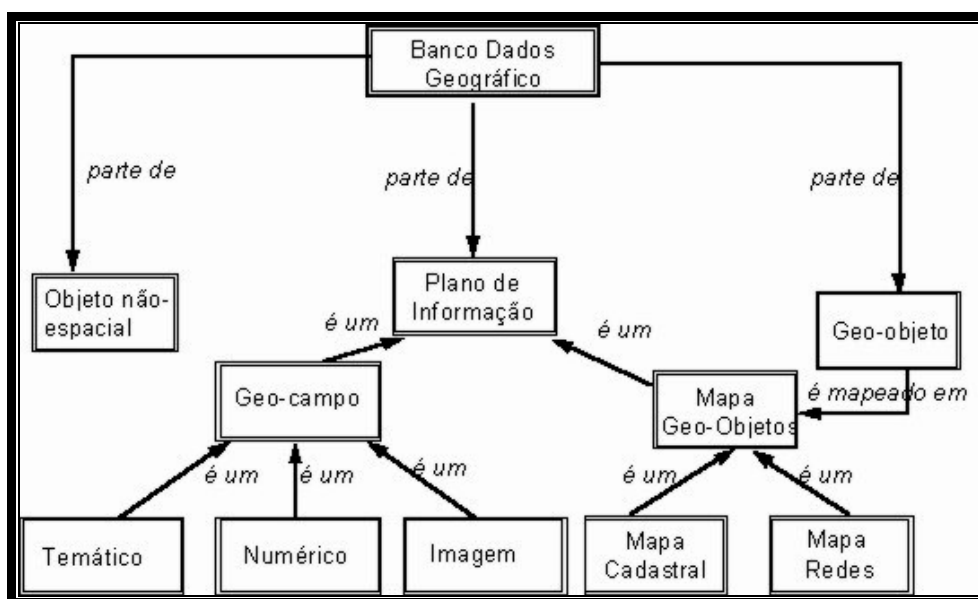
Banco Dados Geográfico

parte de

parte de

parte de

Objeto não-espacial

Plano de Informação

Geo-objeto

é um

é um

Geo-campo

Mapa Geo-Objetos

é mapeado em

é um

é um

é um

é um

é um

Temático

Numérico

Imagem

Mapa Cadastral

Mapa Redes